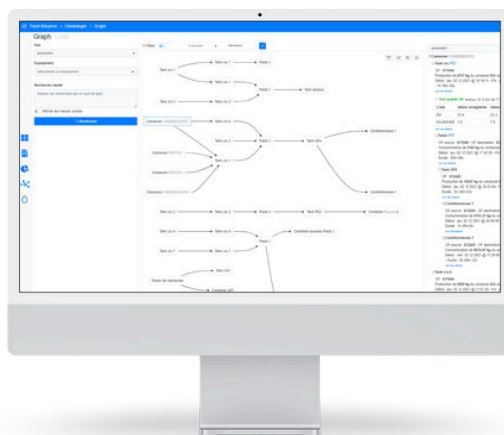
Track-Balance > Généalogie > Graph

Graph

Site

Equipement

Recherche texte

Afficher les traces vivantes

Recherche

Filtre

Tank cuy 1

Tank cuy 1

Tank cuy 2

Tank cuy 1

Flash 1

Tank cuy 2

Tank cuy 3

Flash 1

Tank cuy 1

Tank cuy 3

Tank cuy 4

Flash 1

Tank UHT

Conditionneur 1

Conditionneur 1

Tank cuy 1

Tank cuy 2

Flash 2

Tank PEC

Conditionneur 1

Tank cuy 4

Flash 1

Tank cuy 7

Tank UHT

Conditionneur UHT

Tank cuy 4

Tank UHT

Tank PEC

Tank UHT

Tank UHT

Tank cuy 6